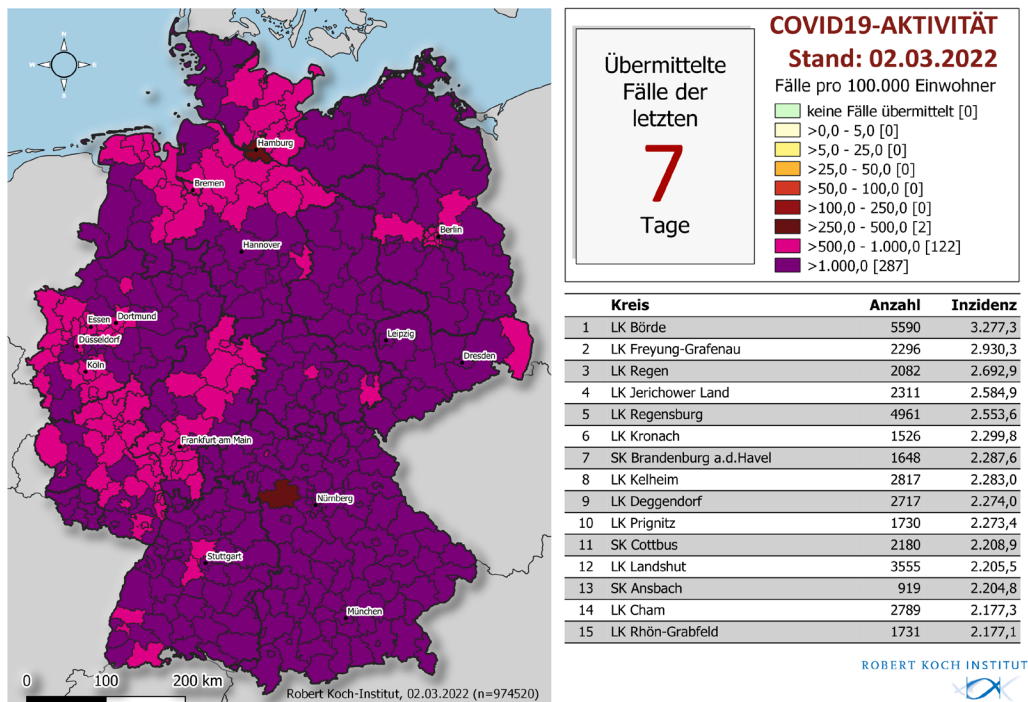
N
W
O
S

Hamburg
Bremen
Berlin
Hannover
Essen
Dortmund
Düsseldorf
Köln
Leipzig
Dresden
Frankfurt am Main
Nürnberg
Stuttgart
München

0 100 200 km

Robert Koch-Institut, 02.03.2022 (n=974520)

Übermittelte Fälle der letzten
7
Tage

COVID19-AKTIVITÄT
Stand: 02.03.2022
Fälle pro 100.000 Einwohner

keine Fälle übermittelt [0]
>0,0 - 5,0 [0]
>5,0 - 25,0 [0]
>25,0 - 50,0 [0]
>50,0 - 100,0 [0]
>100,0 - 250,0 [0]
>250,0 - 500,0 [2]
>500,0 - 1.000,0 [122]
>1.000,0 [287]

| | Kreis | Anzahl | Inzidenz |
|---|---|---|---|
| 1 | LK Börde | 5590 | 3.277,3 |
| 2 | LK Freyung-Grafenau | 2296 | 2.930,3 |
| 3 | LK Regen | 2082 | 2.692,9 |
| 4 | LK Jerichower Land | 2311 | 2.584,9 |
| 5 | LK Regensburg | 4961 | 2.553,6 |
| 6 | LK Kronach | 1526 | 2.299,8 |
| 7 | SK Brandenburg a.d.Havel | 1648 | 2.287,6 |
| 8 | LK Kelheim | 2817 | 2.283,0 |
| 9 | LK Deggendorf | 2717 | 2.274,0 |
| 10 | LK Prignitz | 1730 | 2.273,4 |
| 11 | SK Cottbus | 2180 | 2.208,9 |
| 12 | LK Landshut | 3555 | 2.205,5 |
| 13 | SK Ansbach | 919 | 2.204,8 |
| 14 | LK Cham | 2789 | 2.177,3 |
| 15 | LK Rhön-Grabfeld | 1731 | 2.177,1 |

ROBERT KOCH INSTITUT